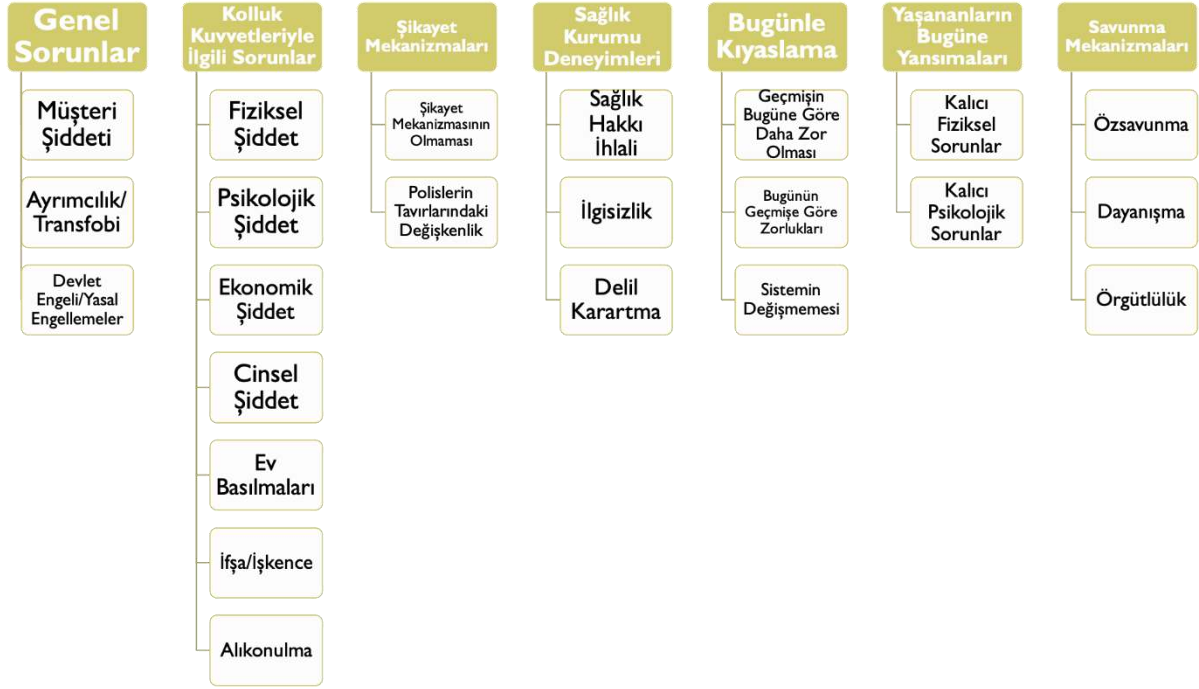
Genel Sorunlar

Müşteri Şiddeti

Ayrımcılık/ Transfobi

Devlet Engeli/Yasal Engellemeler

Kolluk Kuvvetleriyle İlgili Sorunlar

Fiziksel Şiddet

Psikolojik Şiddet

Ekonomik Şiddet

Cinsel Şiddet

Ev Basılmaları

İfşa/İşkence

Alıkonulma

Şikayet Mekanizmaları

Şikayet Mekanizmasının Olmaması

Polislerin Tavırlarındaki Değişkenlik

Sağlık Kurumu Deneyimleri

Sağlık Hakkı İhlali

İlgisizlik

Delil Karartma

Bugünle Kıyaslama

Geçmişin Bugüne Göre Daha Zor Olması

Bugünün Geçmişe Göre Zorlukları

Sistemin Değişmemesi

Yaşananların Bugüne Yansımaları

Kalıcı Fiziksel Sorunlar

Kalıcı Psikolojik Sorunlar

Savunma Mekanizmaları

Özsavunma

Dayanışma

Örgütlülük